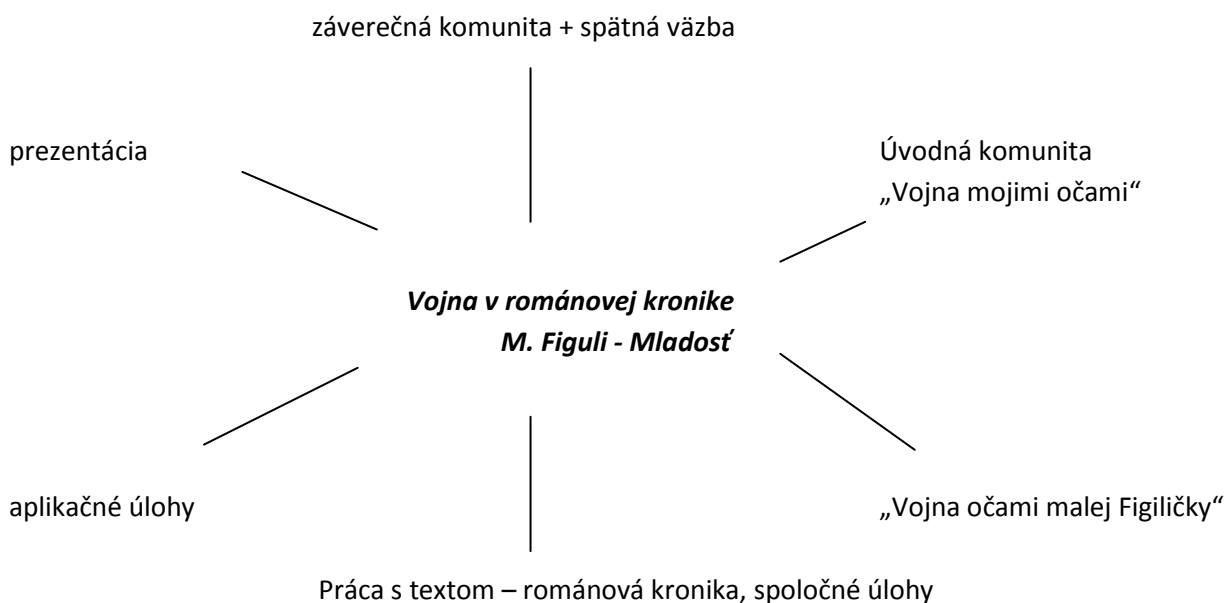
záverečná komunita + spätná väzba

prezentácia

Úvodná komunita
„Vojna mojimi očami“

Vojna v románovej kronike
M. Figuli - Mladosť

aplikačné úlohy

„Vojna očami malej Figiličky“

Práca s textom – románová kronika, spoločné úlohy